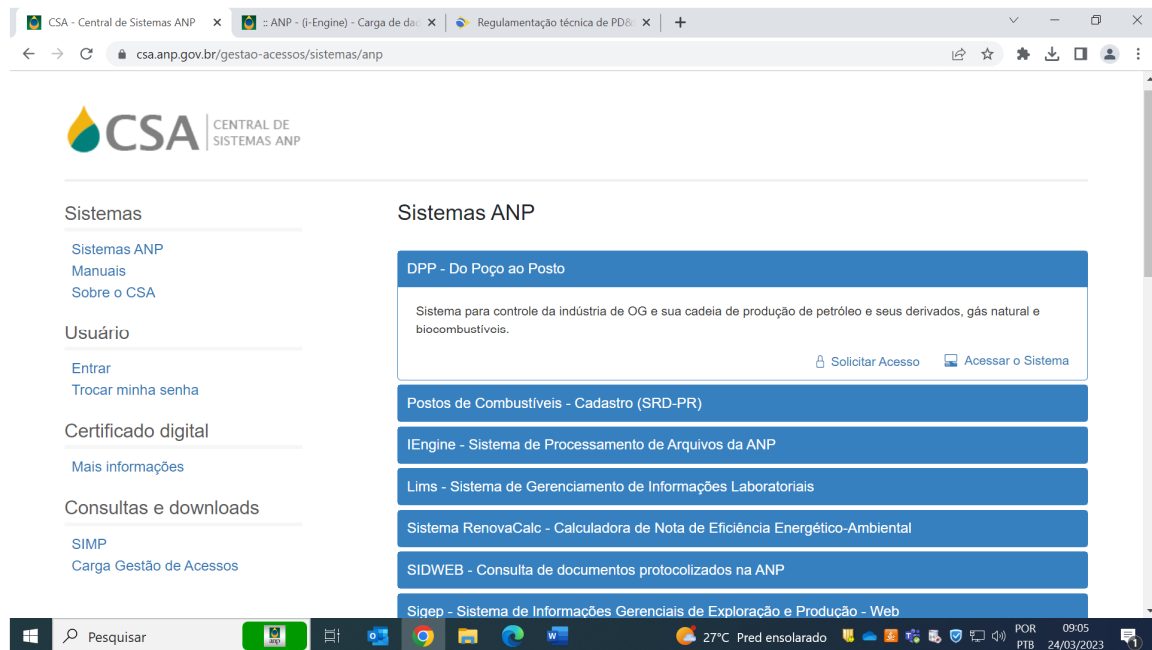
CSA - Central de Sistemas ANP ×
:: ANP - (i-Engine) - Carga de dad ×
Regulamentação técnica de PD& ×
+

csa.anp.gov.br/gestao-acessos/sistemas/anp

CSA CENTRAL DE SISTEMAS ANP

Sistemas
Sistemas ANP
Manuais
Sobre o CSA

Usuário
Entrar
Trocar minha senha

Certificado digital
Mais informações

Consultas e downloads
SIMP
Carga Gestão de Acessos

Sistemas ANP

DPP - Do Poço ao Posto
Sistema para controle da indústria de OG e sua cadeia de produção de petróleo e seus derivados, gás natural e biocombustíveis.
Solicitar Acesso
Acessar o Sistema

Postos de Combustíveis - Cadastro (SRD-PR)
IEngine - Sistema de Processamento de Arquivos da ANP
Lims - Sistema de Gerenciamento de Informações Laboratoriais
Sistema RenovaCalc - Calculadora de Nota de Eficiência Energético-Ambiental
SIDWEB - Consulta de documentos protocolizados na ANP
Sigep - Sistema de Informações Gerenciais de Exploração e Produção - Web

Pesquisar
27°C Pred ensolarado
POR PTB
09:05
24/03/2023